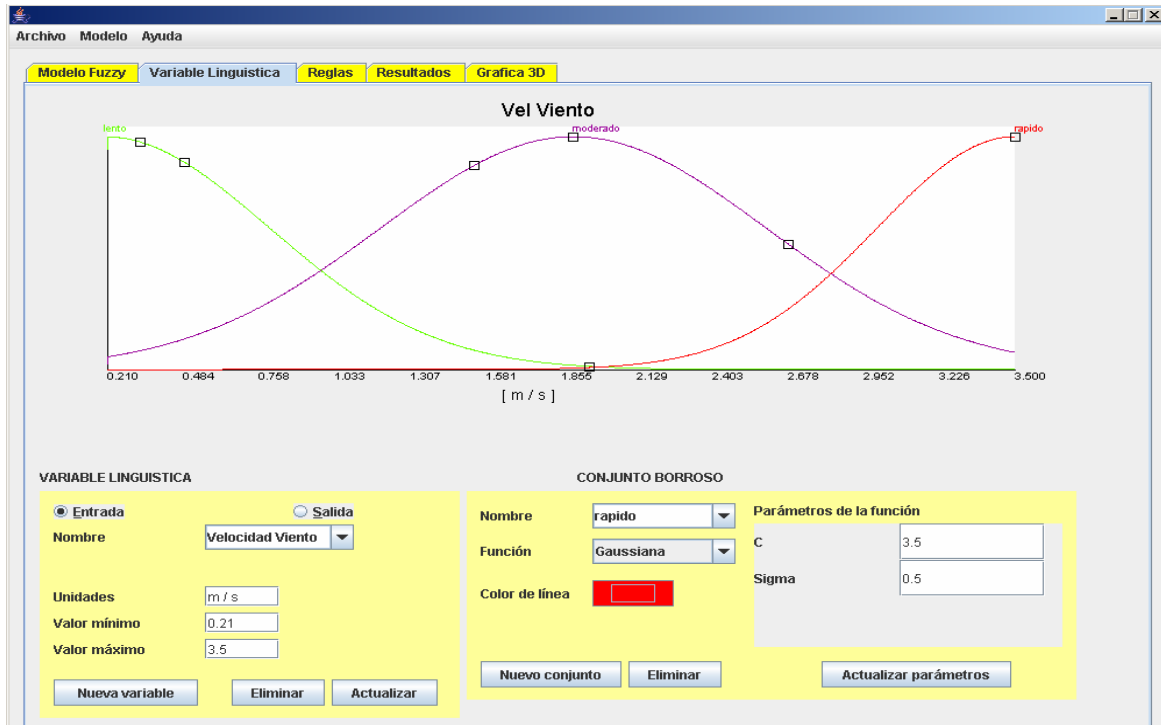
Archivo Modelo Ayuda

Modelo Fuzzy | Variable Linguistica | Reglas | Resultados | Grafica 3D

Vel Viento

lento
moderado
rapido

0.210 0.484 0.758 1.033 1.307 1.581 1.855 2.129 2.403 2.678 2.952 3.226 3.500

[ m / s ]

VARIABLE LINGUISTICA

Entrada
Salida
Nombre
Velocidad Viento

Unidades
m / s
Valor mínimo
0.21
Valor máximo
3.5

Nueva variable
Eliminar
Actualizar

CONJUNTO BORROSO

Nombre
rapido
Función
Gaussiana
Color de línea

Parámetros de la función
C
3.5
Sigma
0.5

Nuevo conjunto
Eliminar
Actualizar parámetros